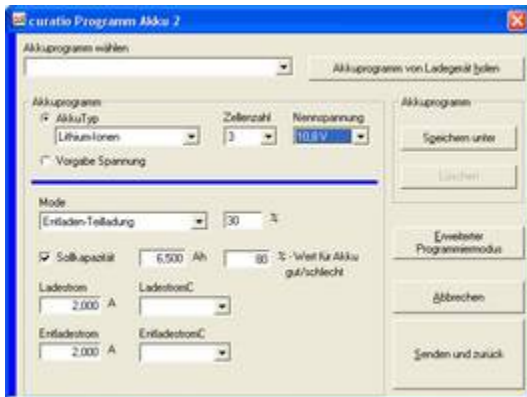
curatio Programm Akku 2

Akkuprogramm wählen

Akkuprogramm von Ladegerät holen

Akkuprogramm

AkkuTyp

Lithium-Ionen

Zellenzahl

3

Nennspannung

10,8 V

Vorgabe Spannung

Akkuprogramm

Speichern unter

Löschen

Mode

Entladen-Teilladung

30

%

Sollkapazität

6,500

Ah

80

% - Wert für Akku gut/schlecht

Erweiterter Programmiermodus

Ladestrom

2,000

A

LadestromC

Abbrechen

Entladestrom

2,000

A

EntladestromC

Senden und zurück